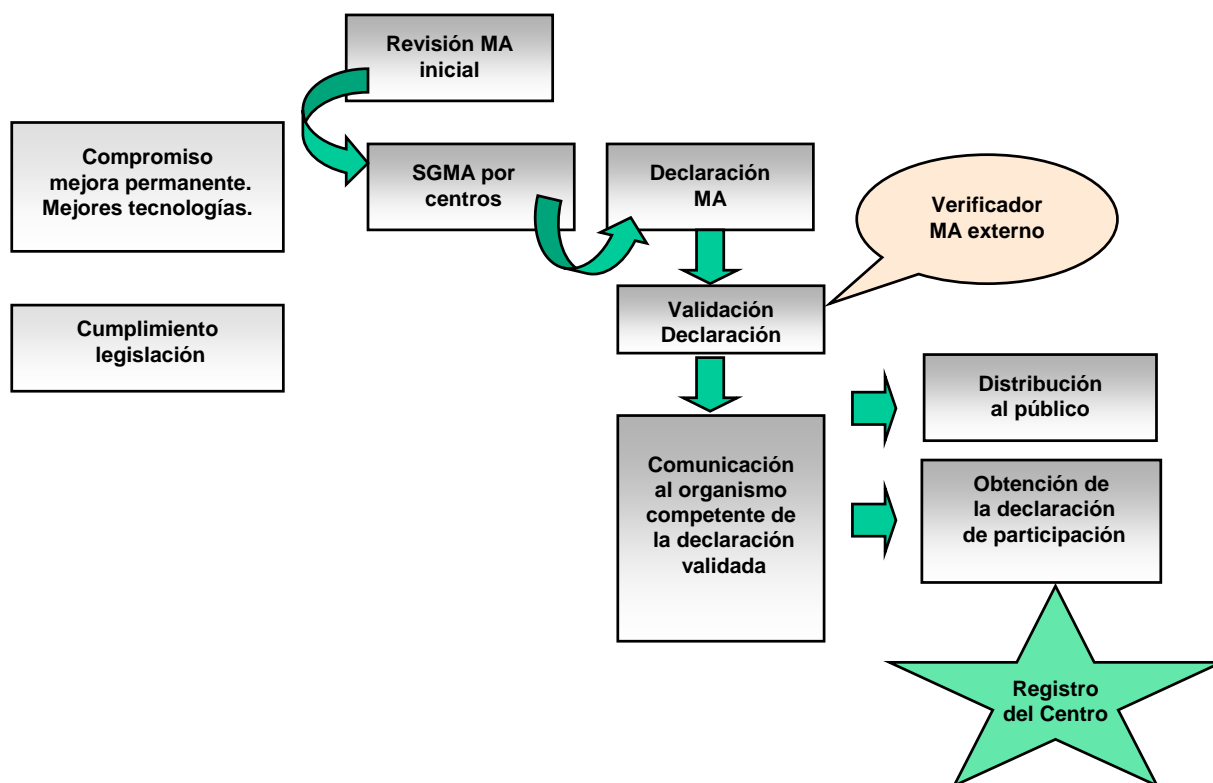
Revisión MA inicial

Compromiso mejora permanente. Mejores tecnologías.

SGMA por centros

Declaración MA

Verificador MA externo

Validación Declaración

Cumplimiento legislación

Distribución al público

Comunicación al organismo competente de la declaración validada

Obtención de la declaración de participación

Registro del Centro